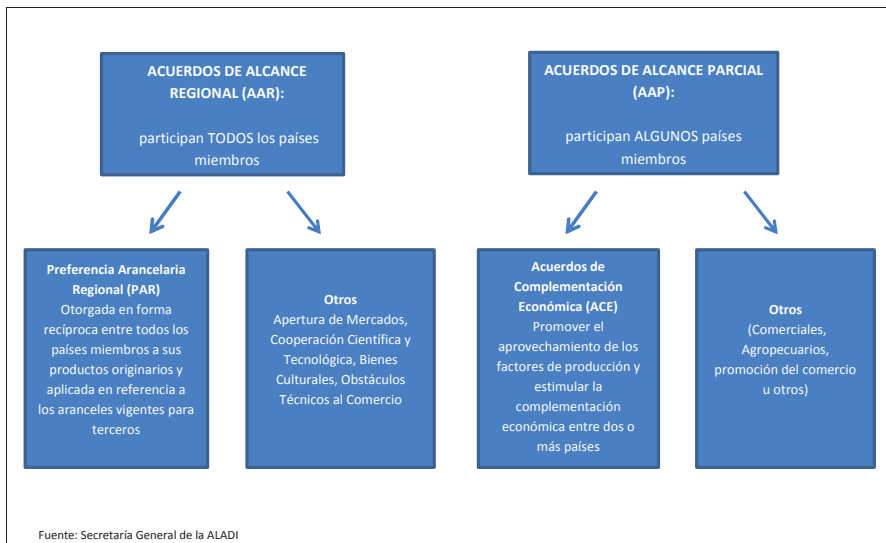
ACUERDOS DE ALCANCE REGIONAL (AAR):

participan TODOS los países miembros

ACUERDOS DE ALCANCE PARCIAL (AAP):

participan ALGUNOS países miembros

Preferencia Arancelaria Regional (PAR)
Otorgada en forma recíproca entre todos los países miembros a sus productos originarios y aplicada en referencia a los aranceles vigentes para terceros

Otros
Apertura de Mercados, Cooperación Científica y Tecnológica, Bienes Culturales, Obstáculos Técnicos al Comercio

Acuerdos de Complementación Económica (ACE)
Promover el aprovechamiento de los factores de producción y estimular la complementación económica entre dos o más países

Otros
(Comerciales, Agropecuarios, promoción del comercio u otros)

Fuente: Secretaría General de la ALADI